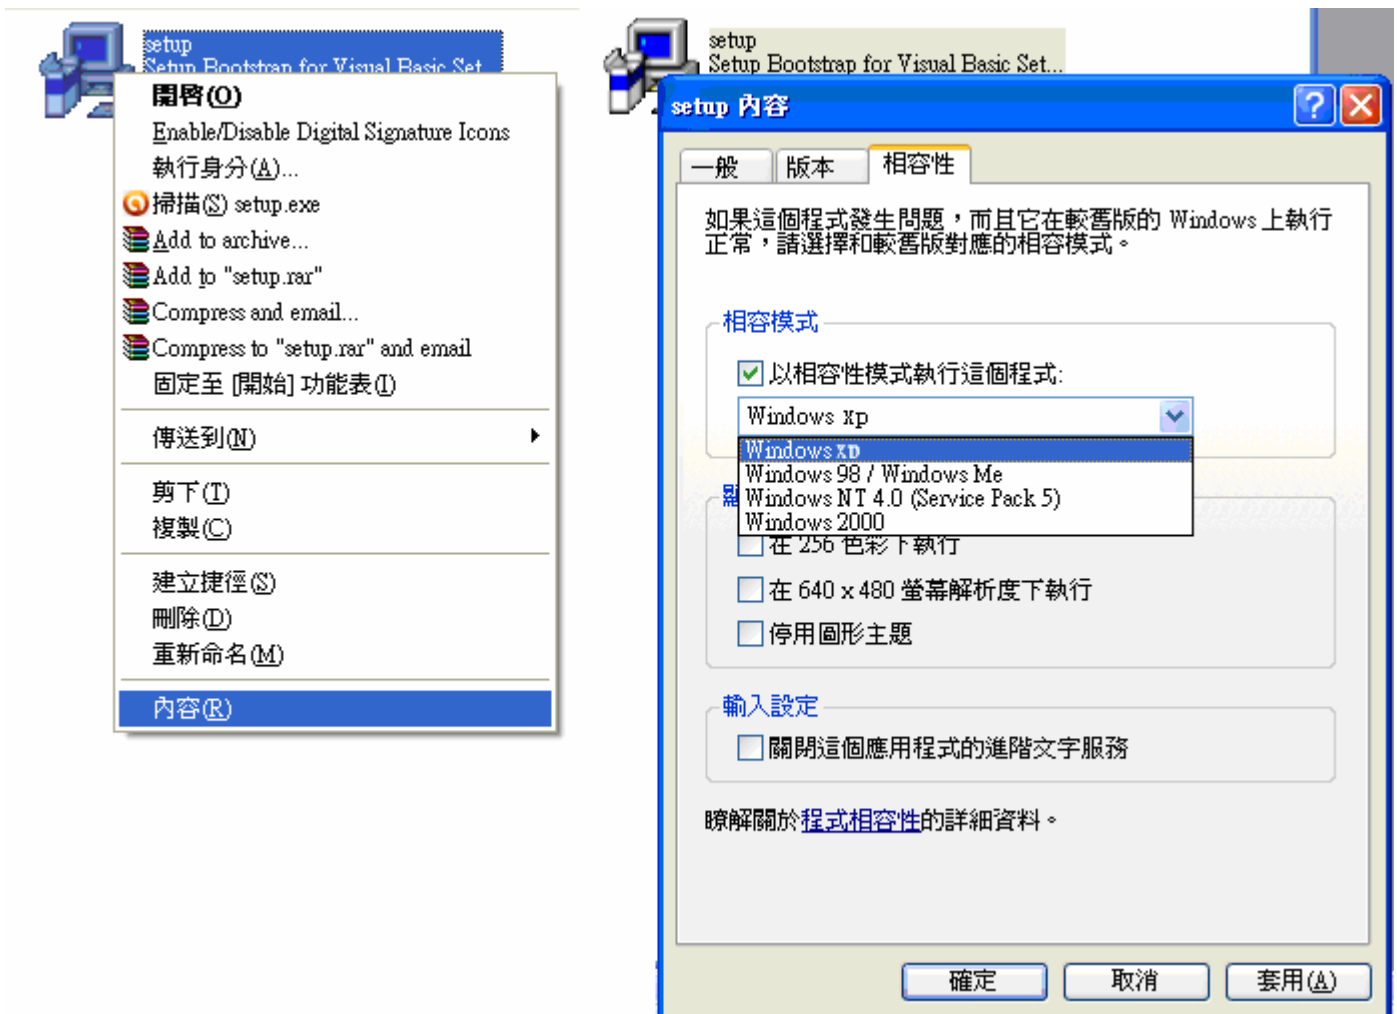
setup
Setup Bootstrap for Visual Basic Set...

開啓(O)
Enable/Disable Digital Signature Icons
執行身分(A)...
掃描(S) setup.exe
Add to archive...
Add to "setup.rar"
Compress and email...
Compress to "setup.rar" and email
固定至 [開始] 功能表(I)
傳送到(N)
剪下(T)
複製(C)
建立捷徑(S)
刪除(D)
重新命名(M)
內容(R)

setup
Setup Bootstrap for Visual Basic Set...

setup 內容

一般 | 版本 | 相容性

如果這個程式發生問題，而且它在較舊版的 Windows 上執行正常，請選擇和較舊版對應的相容模式。

相容模式
以相容性模式執行這個程式:
Windows XP
Windows XP
Windows 98 / Windows Me
Windows NT 4.0 (Service Pack 5)
Windows 2000
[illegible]
在 256 色彩下執行
在 640 x 480 螢幕解析度下執行
停用圖形主題

輸入設定
關閉這個應用程式的進階文字服務

瞭解關於程式相容性的詳細資料。

確定 取消 套用(A)